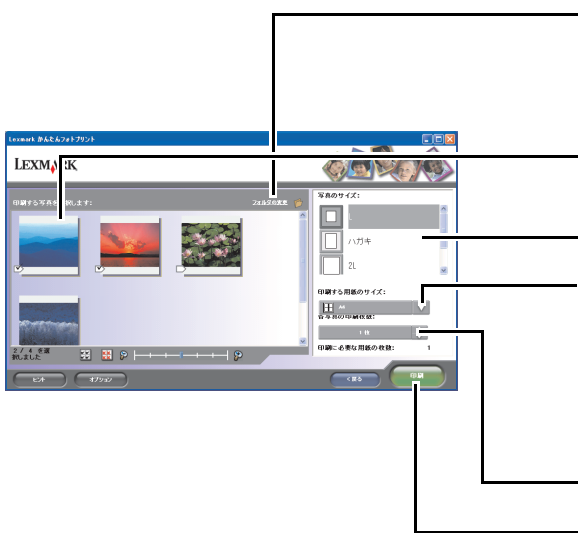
Lexmark かんたんフォトプリント

LEXMARK

印刷する写真を選択します:

フォルダの変更

2 / 4 を選択しました

写真のサイズ:

L

ハガキ

2L

印刷する用紙のサイズ:

A4

各写真の印刷枚数:

1 枚

印刷に必要な用紙の枚数:

1

ヒント

オプション

< 戻る

印刷